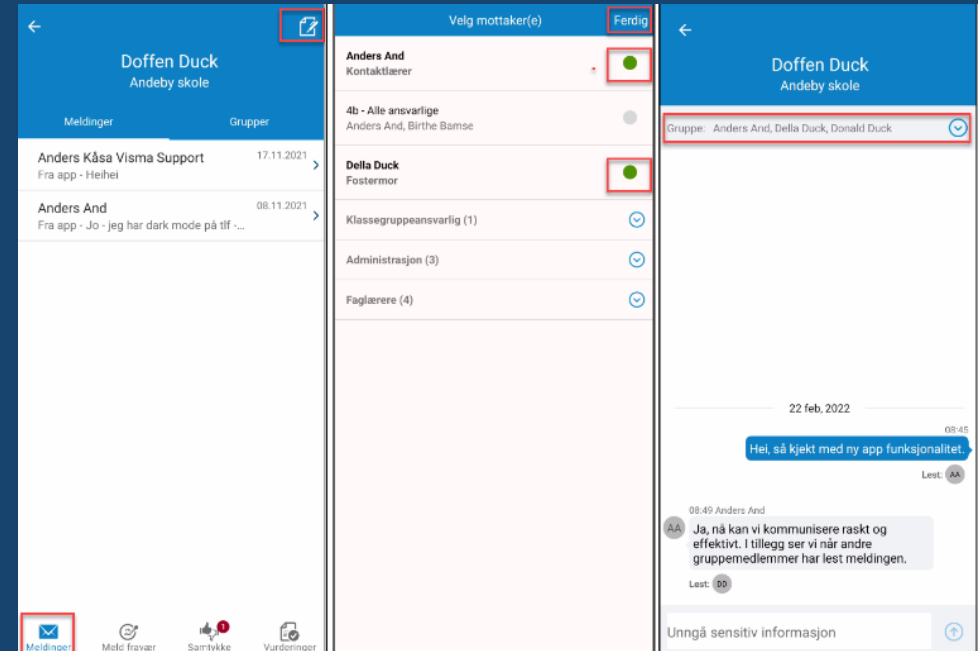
Doffen Duck
Andeby skole

Meldinger | Grupper

Anders Kåsa Visma Support 17.11.2021
Fra app - Heihei

Anders And 08.11.2021
Fra app - Jo - jeg har dark mode på tlf -...

Meldinger
Meld fravær
1
Samtykke
Vurderinger

Velg mottaker(e)
Ferdig

Anders And
Kontaktlærer

4b - Alle ansvarlige
Anders And, Birthe Bamse

Della Duck
Fostermor

Klassegruppeansvarlig (1)

Administrasjon (3)

Faglærere (4)

Doffen Duck
Andeby skole

Gruppe: Anders And, Della Duck, Donald Duck

22 feb, 2022

08:45
Hei, så kjekt med ny app funksjonalitet.
Lest: AA

08:49 Anders And
AA
Ja, nå kan vi kommunisere raskt og effektivt. I tillegg ser vi når andre gruppemedlemmer har lest meldingen.
Lest: DD

Unngå sensitiv informasjon